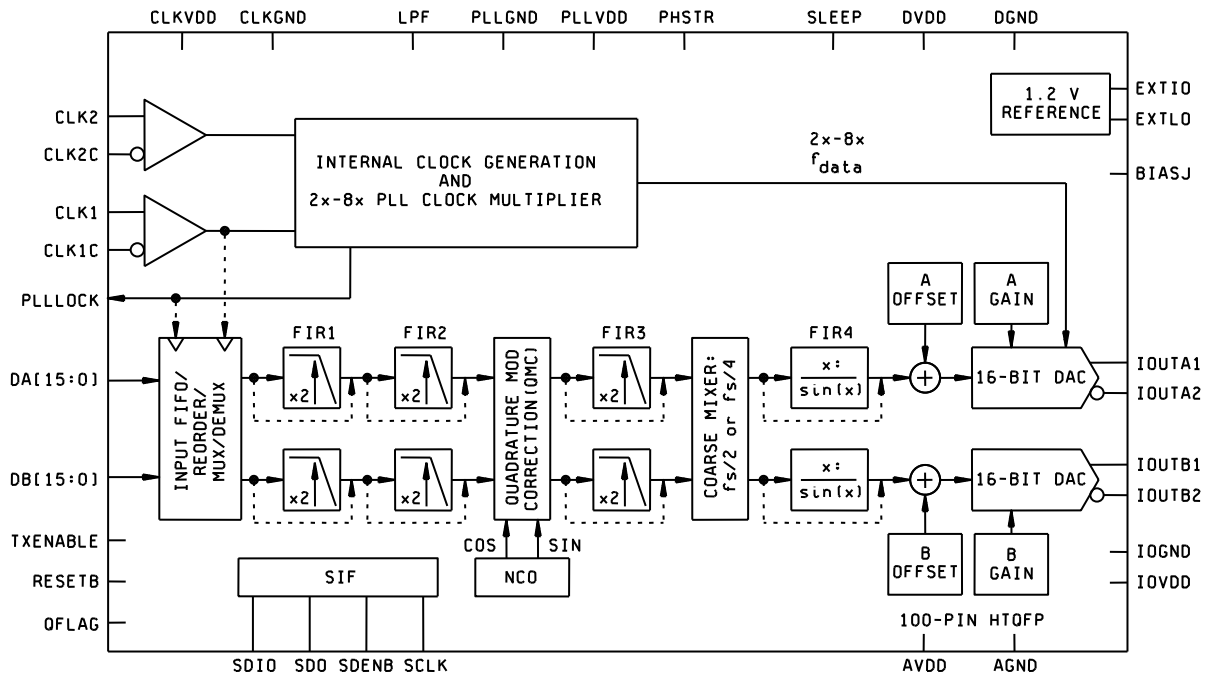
CLKVDD CLKGND LPF PLLGND PLLVDD PHSTR SLEEP DVDD DGND

1.2 V REFERENCE

EXTIO

EXTLO

CLK2

CLK2C

INTERNAL CLOCK GENERATION AND 2x-8x PLL CLOCK MULTIPLIER

2x-8x $f_{data}$

BIASJ

CLK1

CLK1C

A OFFSET

A GAIN

PLLLOCK

FIR1 FIR2 FIR3 FIR4

DA[15:0]

INPUT FIFO/ REORDER/ MUX/DEMUX

x2

x2

QUADRATURE MOD CORRECTION (QMC)

x2

COARSE MIXER: fs/2 or fs/4

$\frac{x:}{\sin(x)}$

16-BIT DAC

IOUTA1

IOUTA2

DB[15:0]

x2

x2

x2

$\frac{x:}{\sin(x)}$

16-BIT DAC

IOUTB1

IOUTB2

TXENABLE

COS SIN

B OFFSET

B GAIN

IOGND

RESETB

SIF

NCO

IOVDD

QFLAG

100-PIN HTQFP

SDIO SDO SDENB SCLK

AVDD AGND